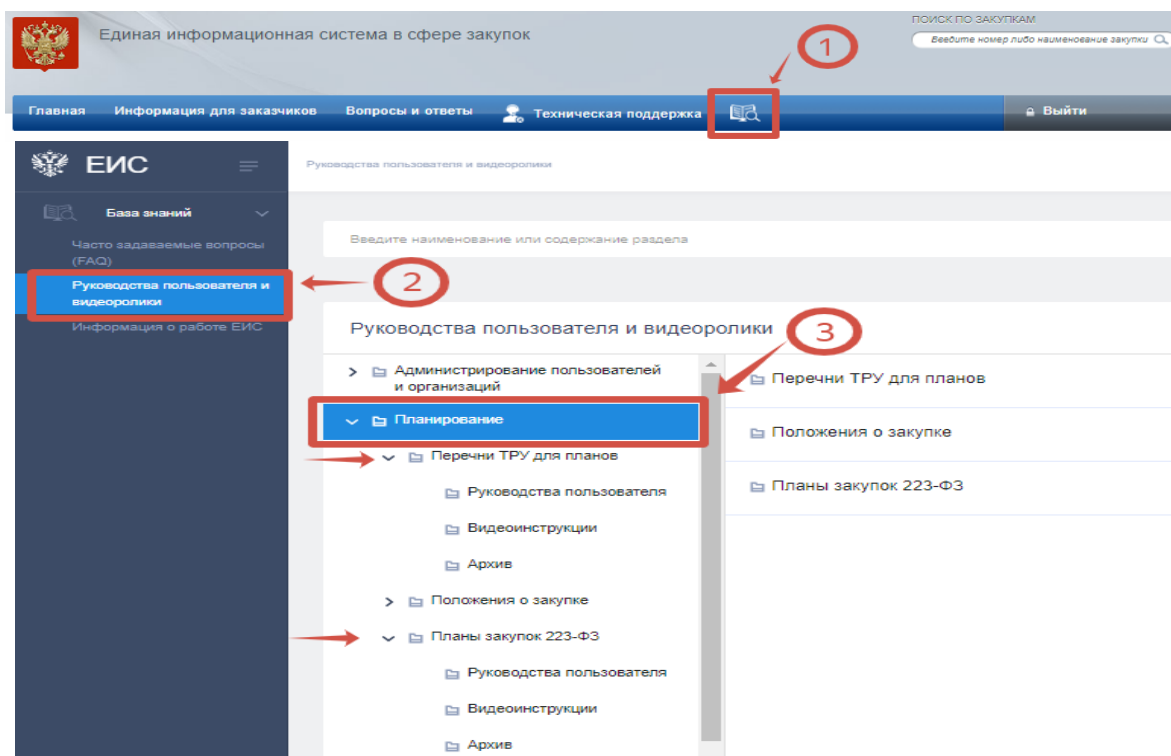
Единая информационная система в сфере закупок

ПОИСК ПО ЗАКУПКАМ

Введите номер либо наименование закупки

1

Главная Информация для заказчиков Вопросы и ответы Техническая поддержка

Выйти

ЕИС

Руководства пользователя и видеоролики

База знаний

Часто задаваемые вопросы (FAQ)

Руководства пользователя и видеоролики

2

Информация о работе ЕИС

Введите наименование или содержание раздела

Руководства пользователя и видеоролики

3

Администрирование пользователей и организаций

Планирование

Перечни ТРУ для планов

Руководства пользователя

Видеоинструкции

Архив

Положения о закупке

Планы закупок 223-ФЗ

Руководства пользователя

Видеоинструкции

Архив

Перечни ТРУ для планов

Положения о закупке

Планы закупок 223-ФЗ